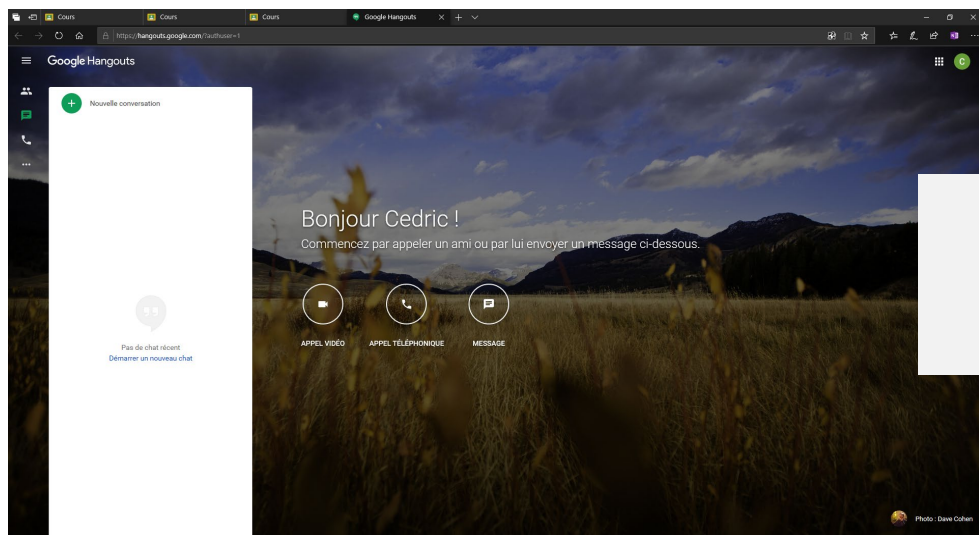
Cours
Cours
Cours
Google Hangouts
https://hangouts.google.com/?authuser=1
Google Hangouts
C
Nouvelle conversation
Pas de chat récent
Démarrer un nouveau chat
Bonjour Cedric !
Commencez par appeler un ami ou par lui envoyer un message ci-dessous.
APPEL VIDÉO
APPEL TÉLÉPHONIQUE
MESSAGE
Photo : Dave Cohen